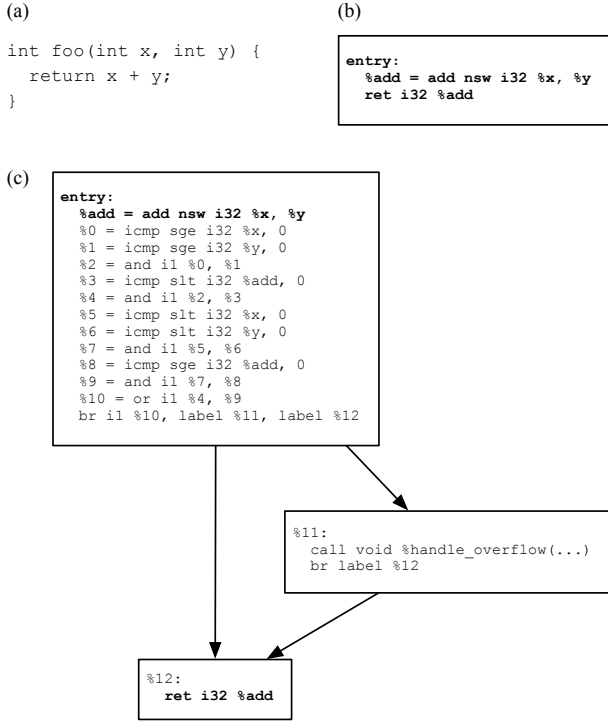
(a)

int foo(int x, int y) {
  return x + y;
}

(b)

entry:
  %add = add nsw i32 %x, %y
  ret i32 %add

(c)

entry:
  %add = add nsw i32 %x, %y
  %0 = icmp sge i32 %x, 0
  %1 = icmp sge i32 %y, 0
  %2 = and i1 %0, %1
  %3 = icmp slt i32 %add, 0
  %4 = and i1 %2, %3
  %5 = icmp slt i32 %x, 0
  %6 = icmp slt i32 %y, 0
  %7 = and i1 %5, %6
  %8 = icmp sge i32 %add, 0
  %9 = and i1 %7, %8
  %10 = or i1 %4, %9
  br i1 %10, label %11, label %12

%11:
  call void %handle_overflow(...)
  br label %12

%12:
  ret i32 %add